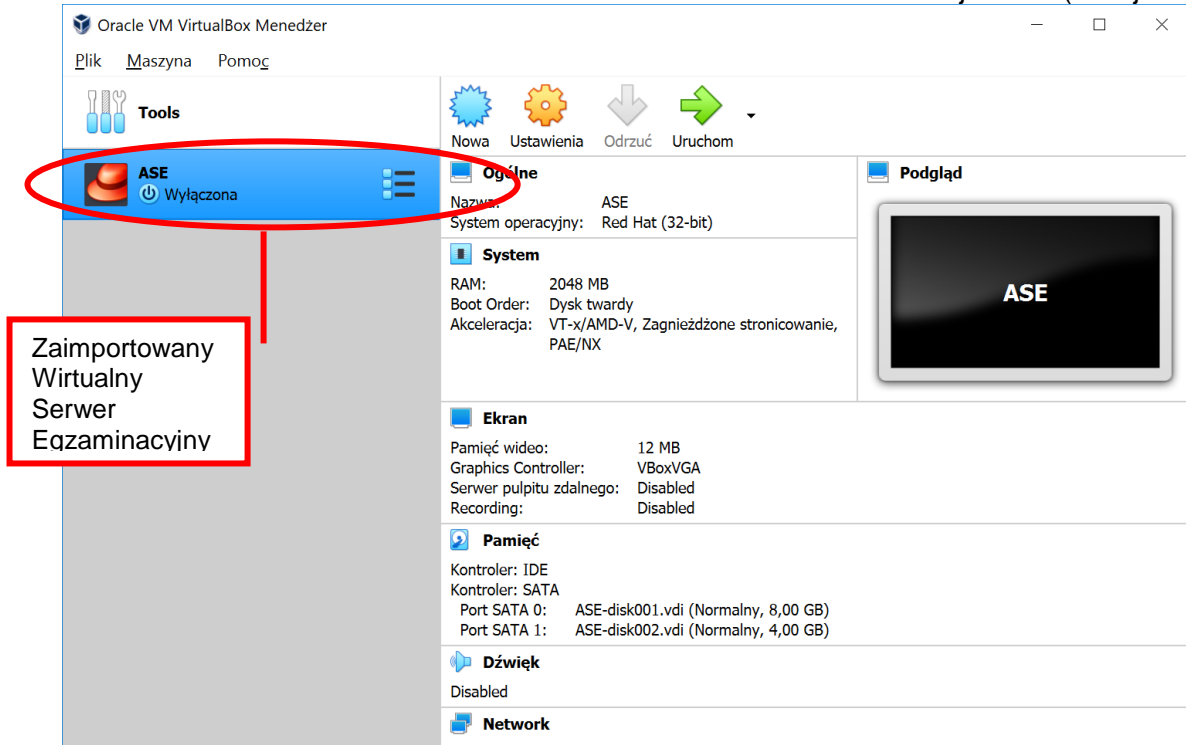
Oracle VM VirtualBox Menedżer

Plik Maszyna Pomoc

Tools

ASE
Wyłączona

Nowa Ustawienia Odrzuć Uruchom

Ogólne
Nazwa: ASE
System operacyjny: Red Hat (32-bit)

System
RAM: 2048 MB
Boot Order: Dysk twardy
Akceleracja: VT-x/AMD-V, Zagnieżdżone stronicowanie, PAE/NX

Podgląd

ASE

Zaimportowany Wirtualny Serwer Egzaminacyjny

Ekran
Pamięć wideo: 12 MB
Graphics Controller: VBoxVGA
Serwer pulpitu zdalnego: Disabled
Recording: Disabled

Pamięć
Kontroler: IDE
Kontroler: SATA
Port SATA 0: ASE-disk001.vdi (Normalny, 8,00 GB)
Port SATA 1: ASE-disk002.vdi (Normalny, 4,00 GB)

Dźwięk
Disabled

Network